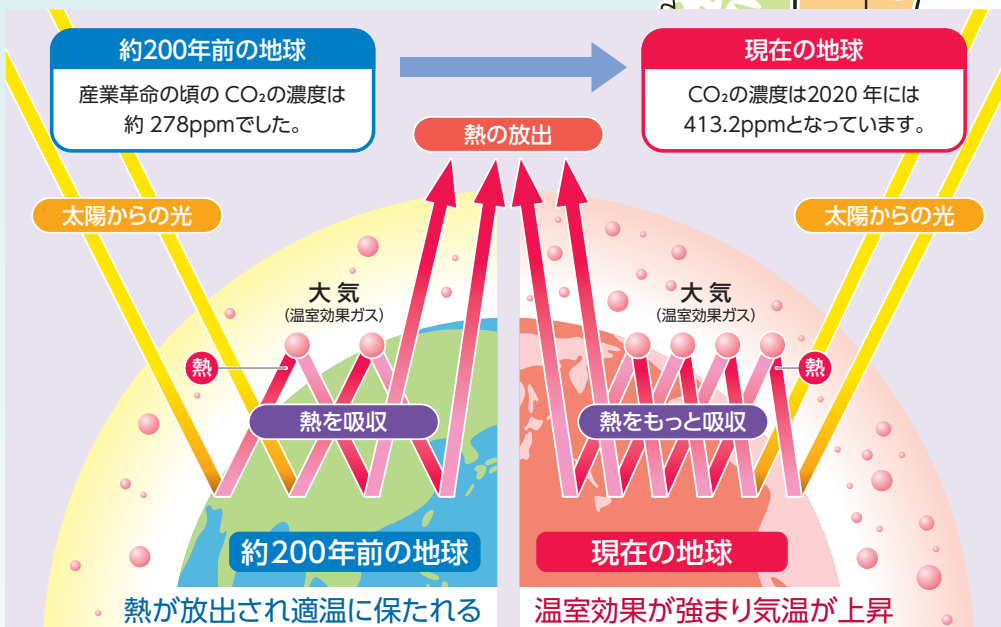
約200年前の地球

産業革命の頃の $CO_2$の濃度は約 278ppmでした。

現在の地球

$CO_2$の濃度は2020 年には413.2ppmとなっています。

熱の放出

太陽からの光

太陽からの光

大気
(温室効果ガス)

大気
(温室効果ガス)

熱

熱

熱を吸収

熱をもっと吸収

約200年前の地球

現在の地球

熱が放出され適温に保たれる

温室効果が強まり気温が上昇